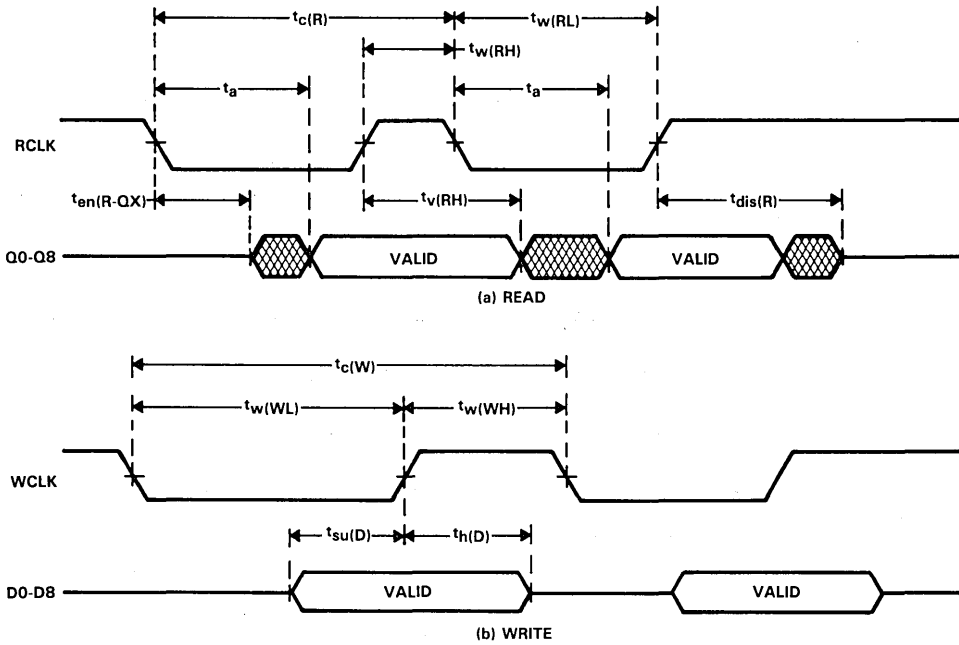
$t_{c(R)}$
$t_{w(RL)}$
$t_{w(RH)}$
$t_a$
$t_a$
RCLK
$t_{en(R-QX)}$
$t_{v(RH)}$
$t_{dis(R)}$
Q0-Q8
VALID
VALID
(a) READ

$t_{c(W)}$
$t_{w(WL)}$
$t_{w(WH)}$
WCLK
$t_{su(D)}$
$t_{h(D)}$
D0-D8
VALID
VALID
(b) WRITE